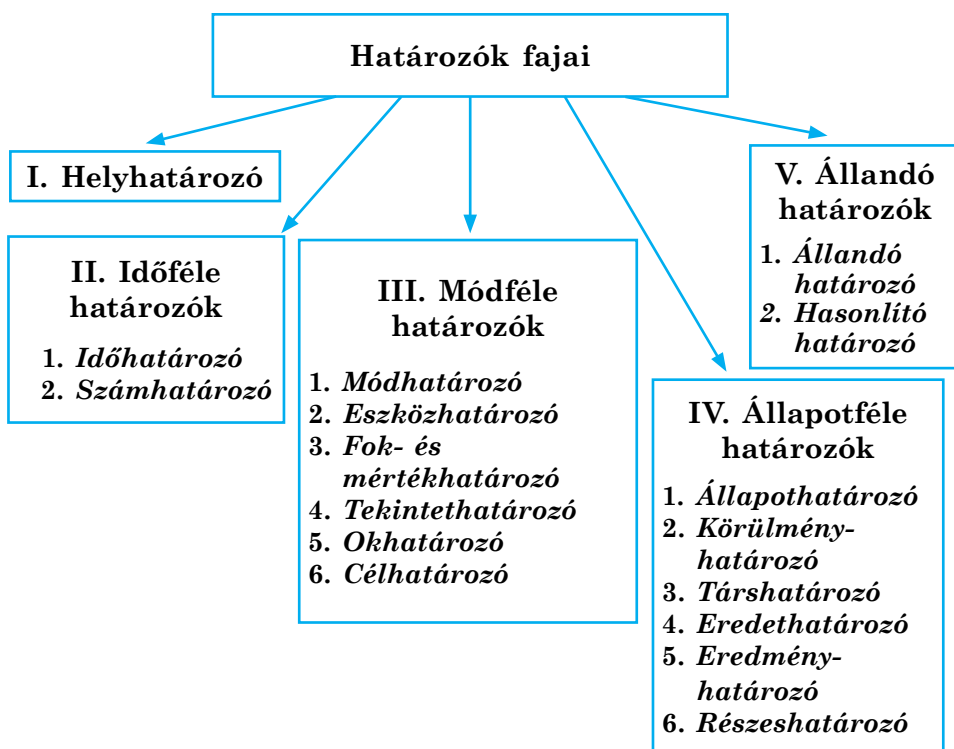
Határozók fajai

I. Helyhatározó

II. Időféle határozók

1. Időhatározó
2. Számhatározó

III. Módféle határozók

1. Módhatározó
2. Eszközhatározó
3. Fok- és mértékhatározó
4. Tekintethatározó
5. Okhatározó
6. Célhatározó

V. Állandó határozók

1. Állandó határozó
2. Hasonlító határozó

IV. Állapotféle határozók

1. Állapothatározó
2. Körülményhatározó
3. Társhatározó
4. Eredethatározó
5. Eredményhatározó
6. Részeshatározó